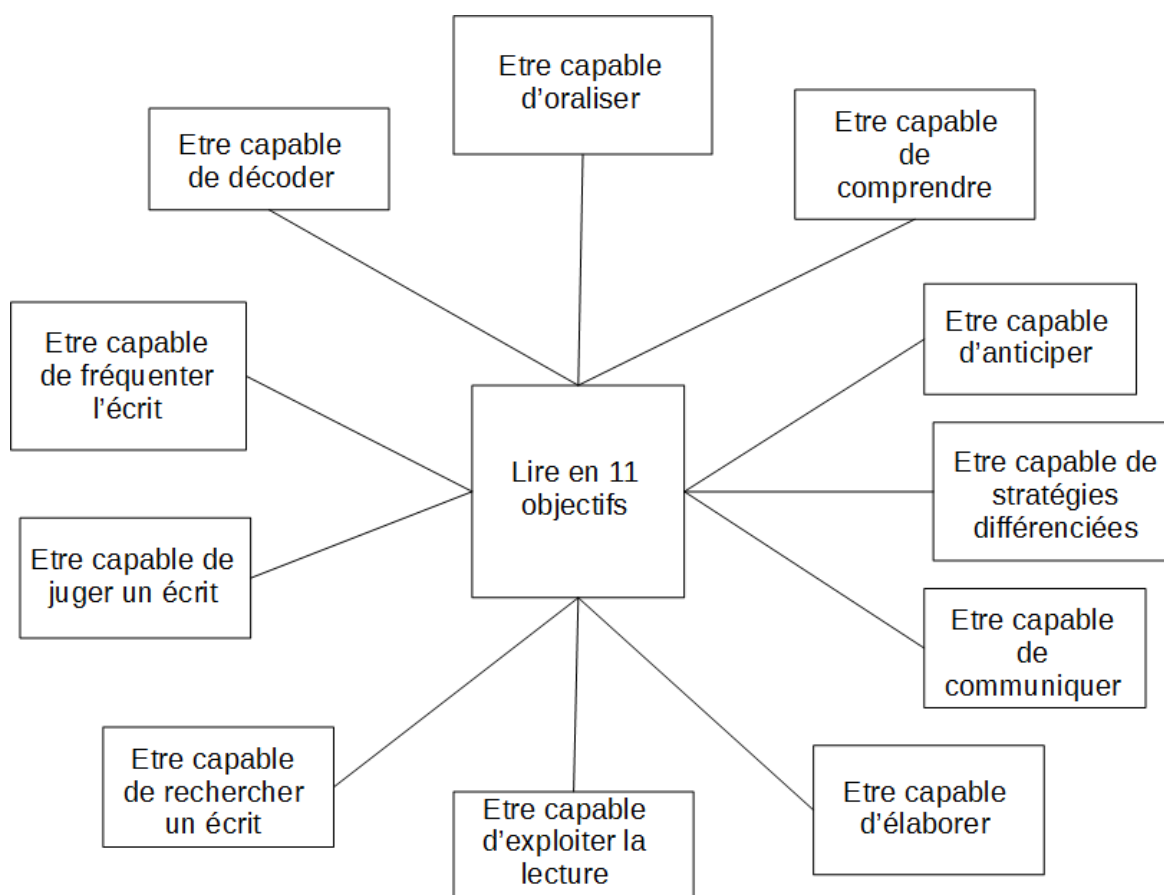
Etre capable d'oraliser

Etre capable de décoder

Etre capable de comprendre

Etre capable de fréquenter l'écrit

Etre capable d'anticiper

Lire en 11 objectifs

Etre capable de stratégies différenciées

Etre capable de juger un écrit

Etre capable de communiquer

Etre capable de rechercher un écrit

Etre capable d'exploiter la lecture

Etre capable d'élaborer